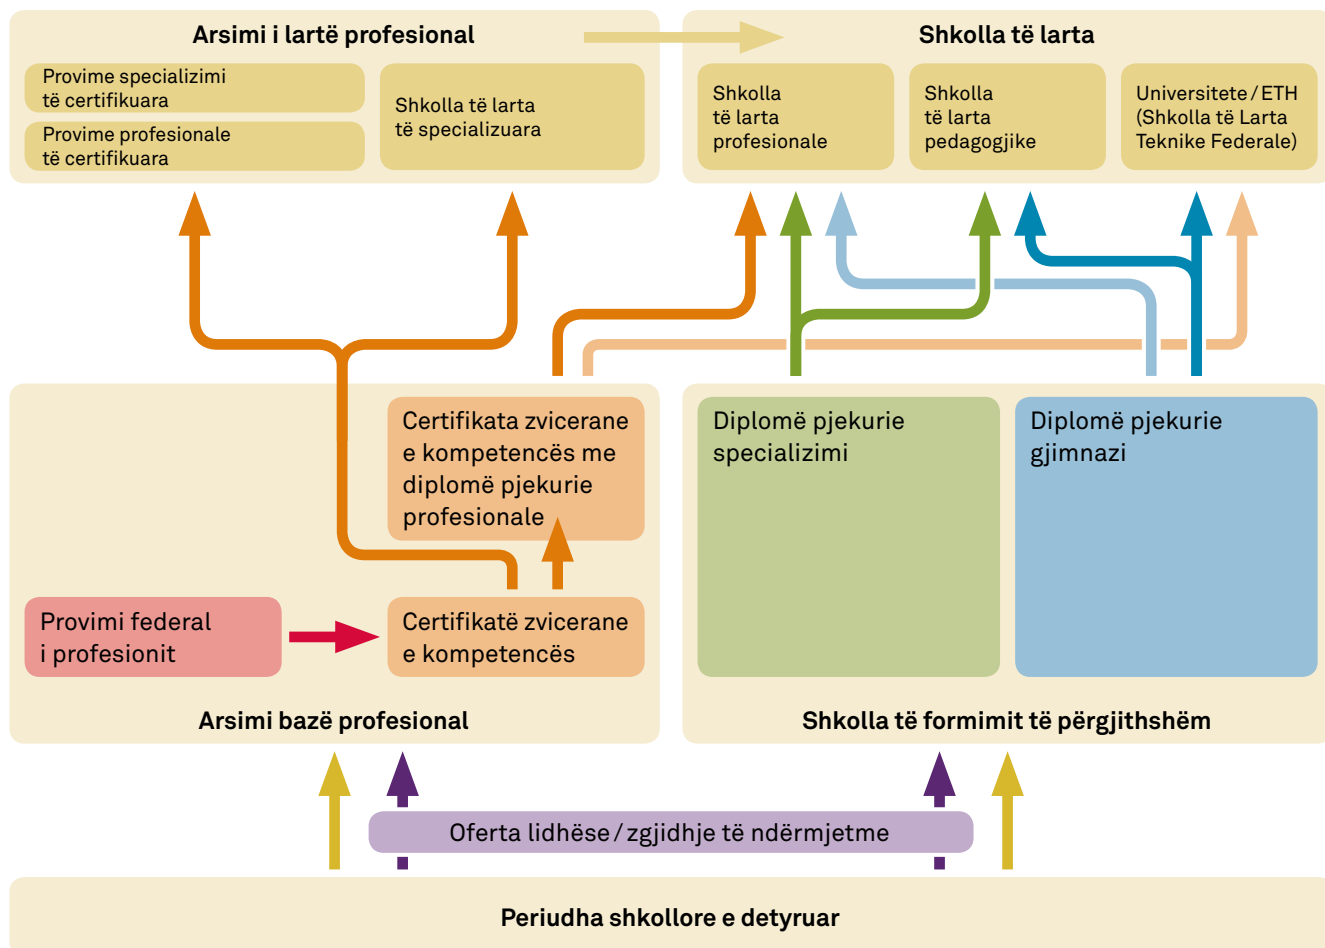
Arsimi i lartë profesional

Provime specializimi të certifikuara

Provime profesionale të certifikuara

Shkolla të larta të specializuara

Shkolla të larta

Shkolla të larta profesionale

Shkolla të larta pedagogjike

Universitete / ETH (Shkolla të Larta Teknike Federale)

Certifikata zvicerane e kompetencës me diplomë pjekurie profesionale

Provimi federal i profesionit

Certifikatë zvicerane e kompetencës

Arsimi bazë profesional

Diplomë pjekurie specializimi

Diplomë pjekurie gjimnazi

Shkolla të formimit të përgjithshëm

Oferta lidhëse / zgjidhje të ndërmjetme

Periudha shkollore e detyruar